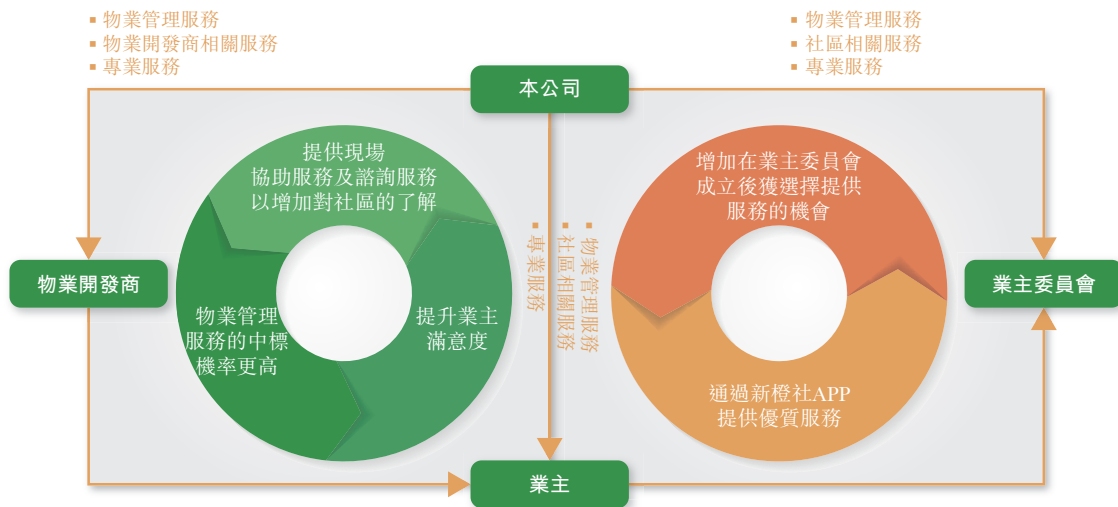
▪ 物業管理服務
▪ 物業開發商相關服務
▪ 專業服務

▪ 物業管理服務
▪ 社區相關服務
▪ 專業服務

本公司

物業開發商

提供現場協助服務及諮詢服務以增加對社區的了解

物業管理服務的中標機率更高

提升業主滿意度

▪ 專業服務

▪ 物業管理服務
▪ 社區相關服務

增加在業主委員會成立後獲選擇提供服務的機會

通過新橙社APP提供優質服務

業主委員會

業主